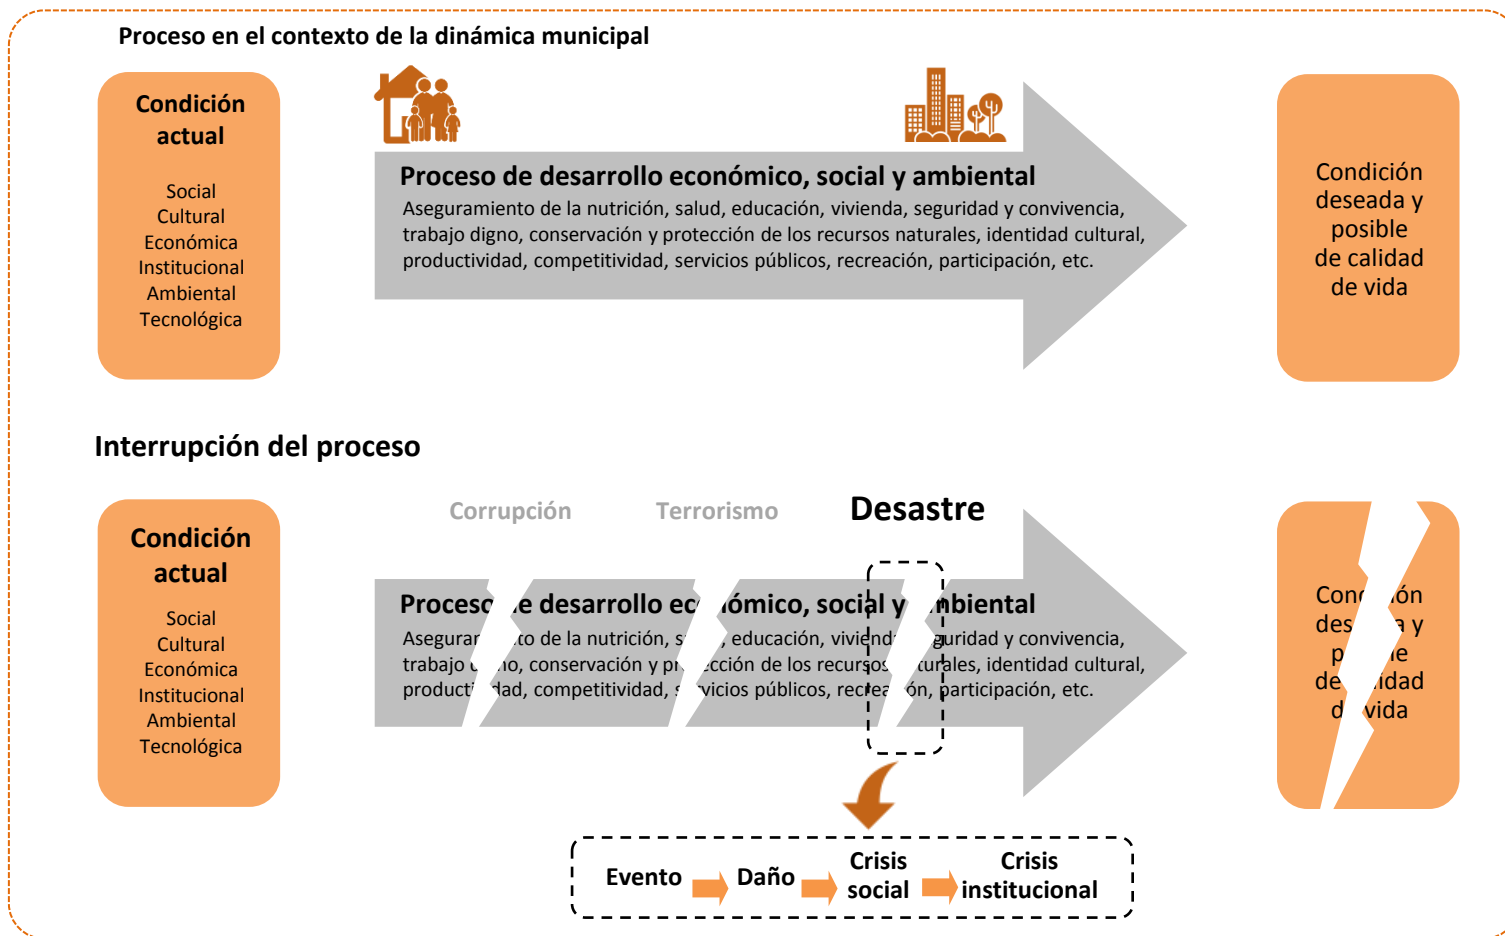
Proceso en el contexto de la dinámica municipal

Condición actual

Social
Cultural
Económica
Institucional
Ambiental
Tecnológica

Proceso de desarrollo económico, social y ambiental
Aseguramiento de la nutrición, salud, educación, vivienda, seguridad y convivencia, trabajo digno, conservación y protección de los recursos naturales, identidad cultural, productividad, competitividad, servicios públicos, recreación, participación, etc.

Condición deseada y posible de calidad de vida

Interrupción del proceso

Condición actual

Social
Cultural
Económica
Institucional
Ambiental
Tecnológica

Corrupción
Terrorismo
Desastre

Proces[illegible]e desarrollo ec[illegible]ómico, social y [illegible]mbiental
Asegurar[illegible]to de la nutrición, s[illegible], educación, viviend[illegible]guridad y convivencia, trabajo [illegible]o, conservación y pr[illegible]ección de los recursos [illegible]turales, identidad cultural, producti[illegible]dad, competitividad, s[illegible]vicios públicos, recrea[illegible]ón, participación, etc.

Con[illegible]ón des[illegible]a y p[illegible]e de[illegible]idad d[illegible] vida

Evento
Daño
Crisis social
Crisis institucional